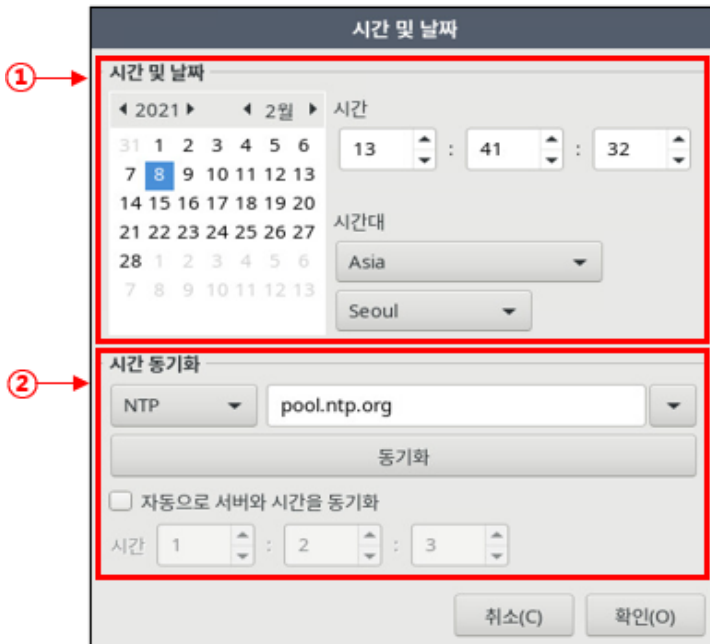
시간 및 날짜

①

시간 및 날짜

◂ 2021 ▸ ◂ 2월 ▸

| | | | | | |
|---|---|---|---|---|---|
| 31 | 1 | 2 | 3 | 4 | 5 | 6 |
| 7 | 8 | 9 | 10 | 11 | 12 | 13 |
| 14 | 15 | 16 | 17 | 18 | 19 | 20 |
| 21 | 22 | 23 | 24 | 25 | 26 | 27 |
| 28 | 1 | 2 | 3 | 4 | 5 | 6 |
| 7 | 8 | 9 | 10 | 11 | 12 | 13 |

시간

13 : 41 : 32

시간대

Asia

Seoul

②

시간 동기화

NTP

pool.ntp.org

동기화

자동으로 서버와 시간을 동기화

시간 1 : 2 : 3

취소(C)

확인(O)